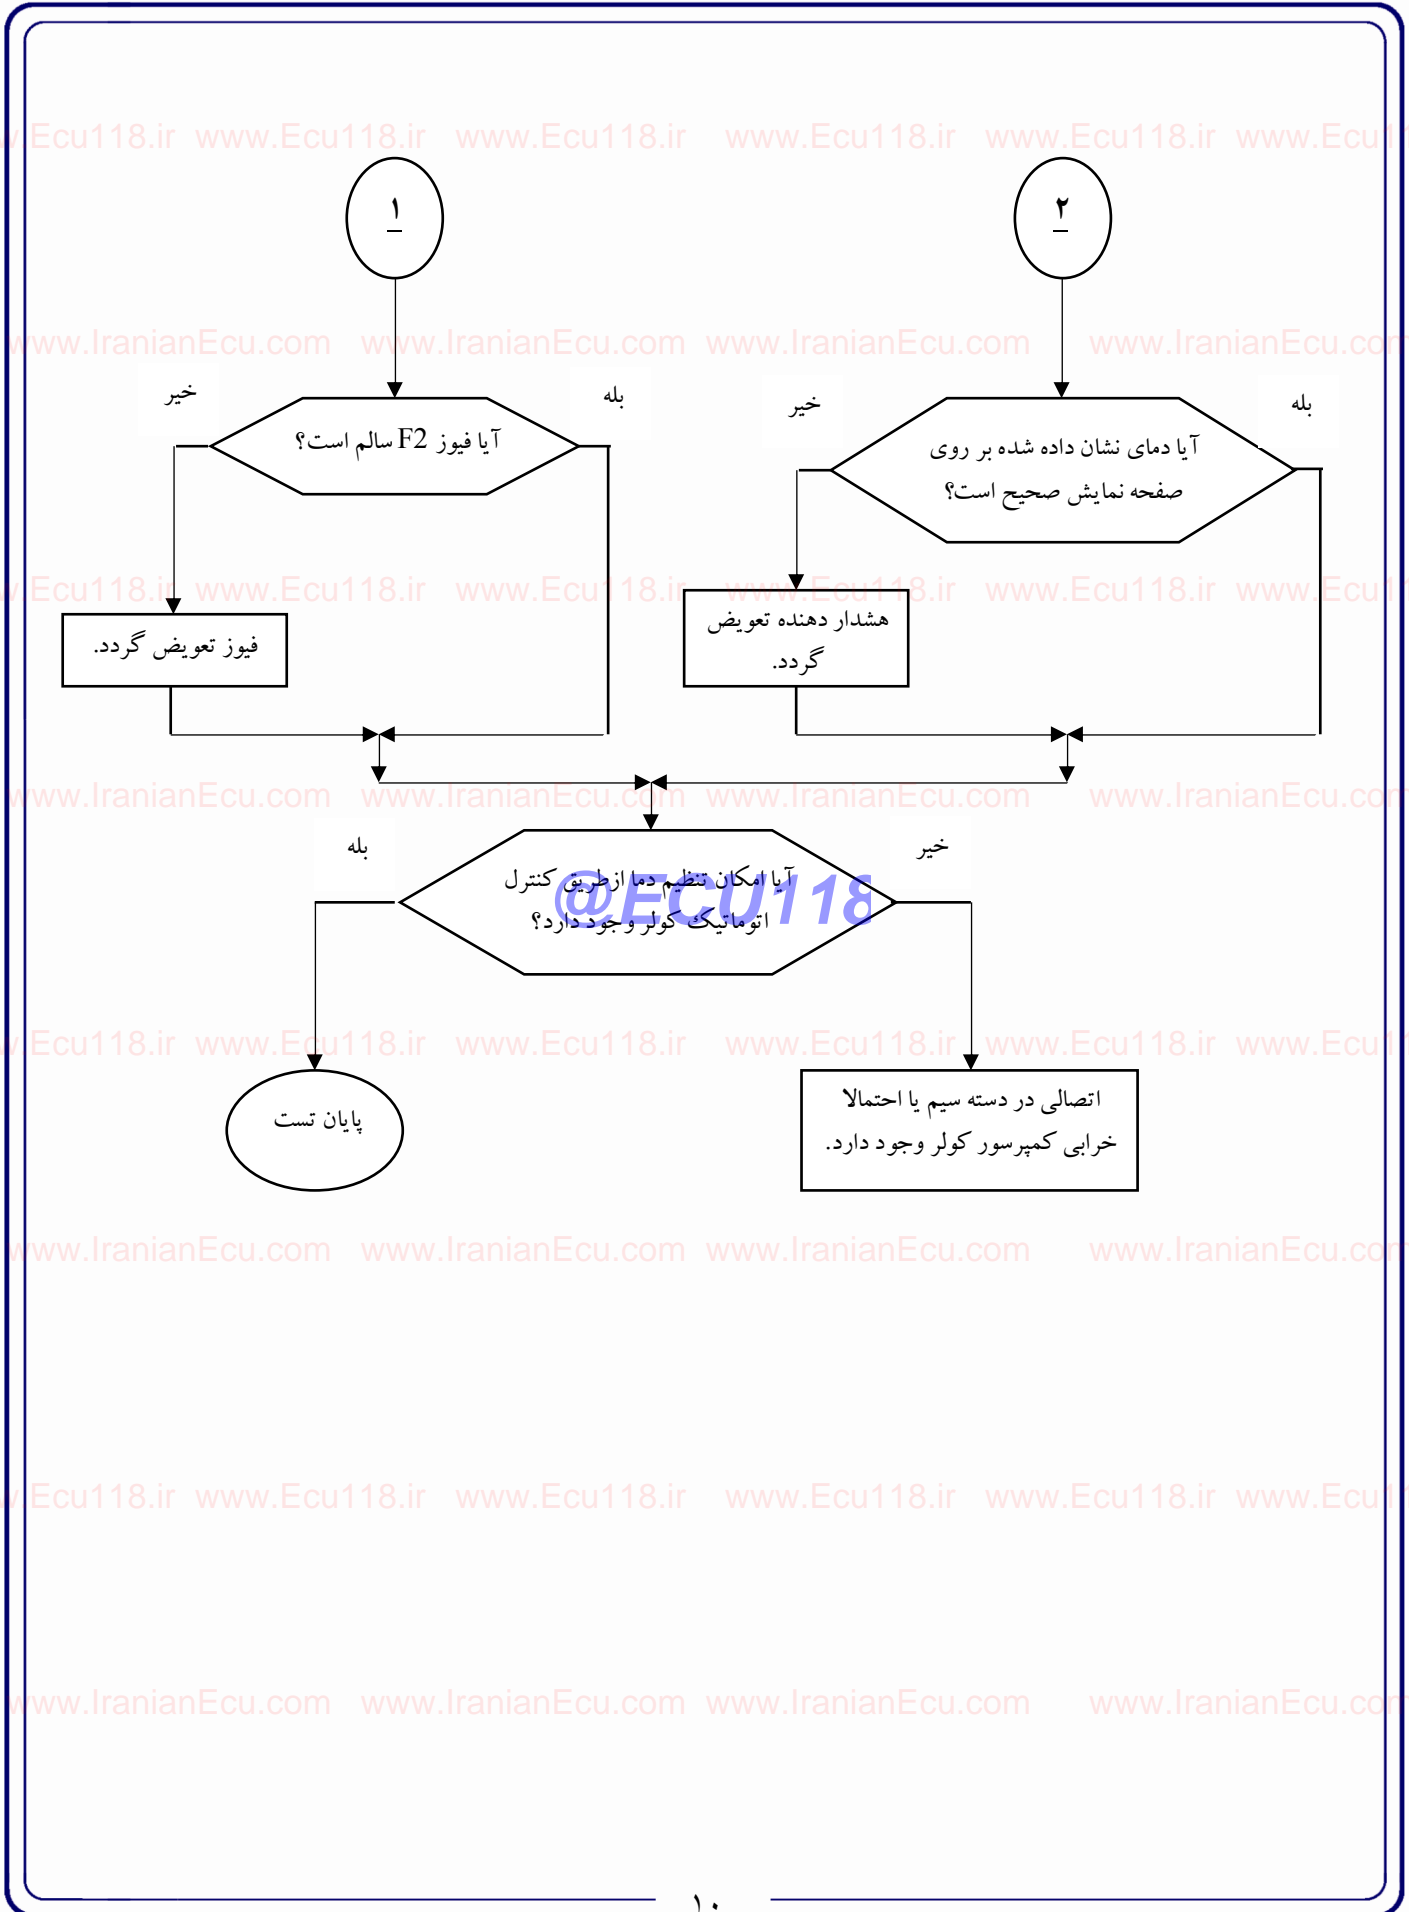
www.Ecu118.ir www.Ecu118.ir www.Ecu118.ir www.Ecu118.ir www.Ecu118.ir www.Ecu118.ir

۱

۲

www.IranianEcu.com www.IranianEcu.com www.IranianEcu.com www.IranianEcu.com

خیر

بله

آیا فیوز F2 سالم است؟

خیر

بله

آیا دمای نشان داده شده بر روی صفحه نمایش صحیح است؟

فیوز تعویض گردد.

هشدار دهنده تعویض گردد.

بله

خیر

آیا امکان تنظیم دما ازطریق کنترل اتوماتیک کولر وجود دارد؟

@ECU118

پایان تست

اتصالی در دسته سیم یا احتمالا خرابی کمپرسور کولر وجود دارد.

۱۰